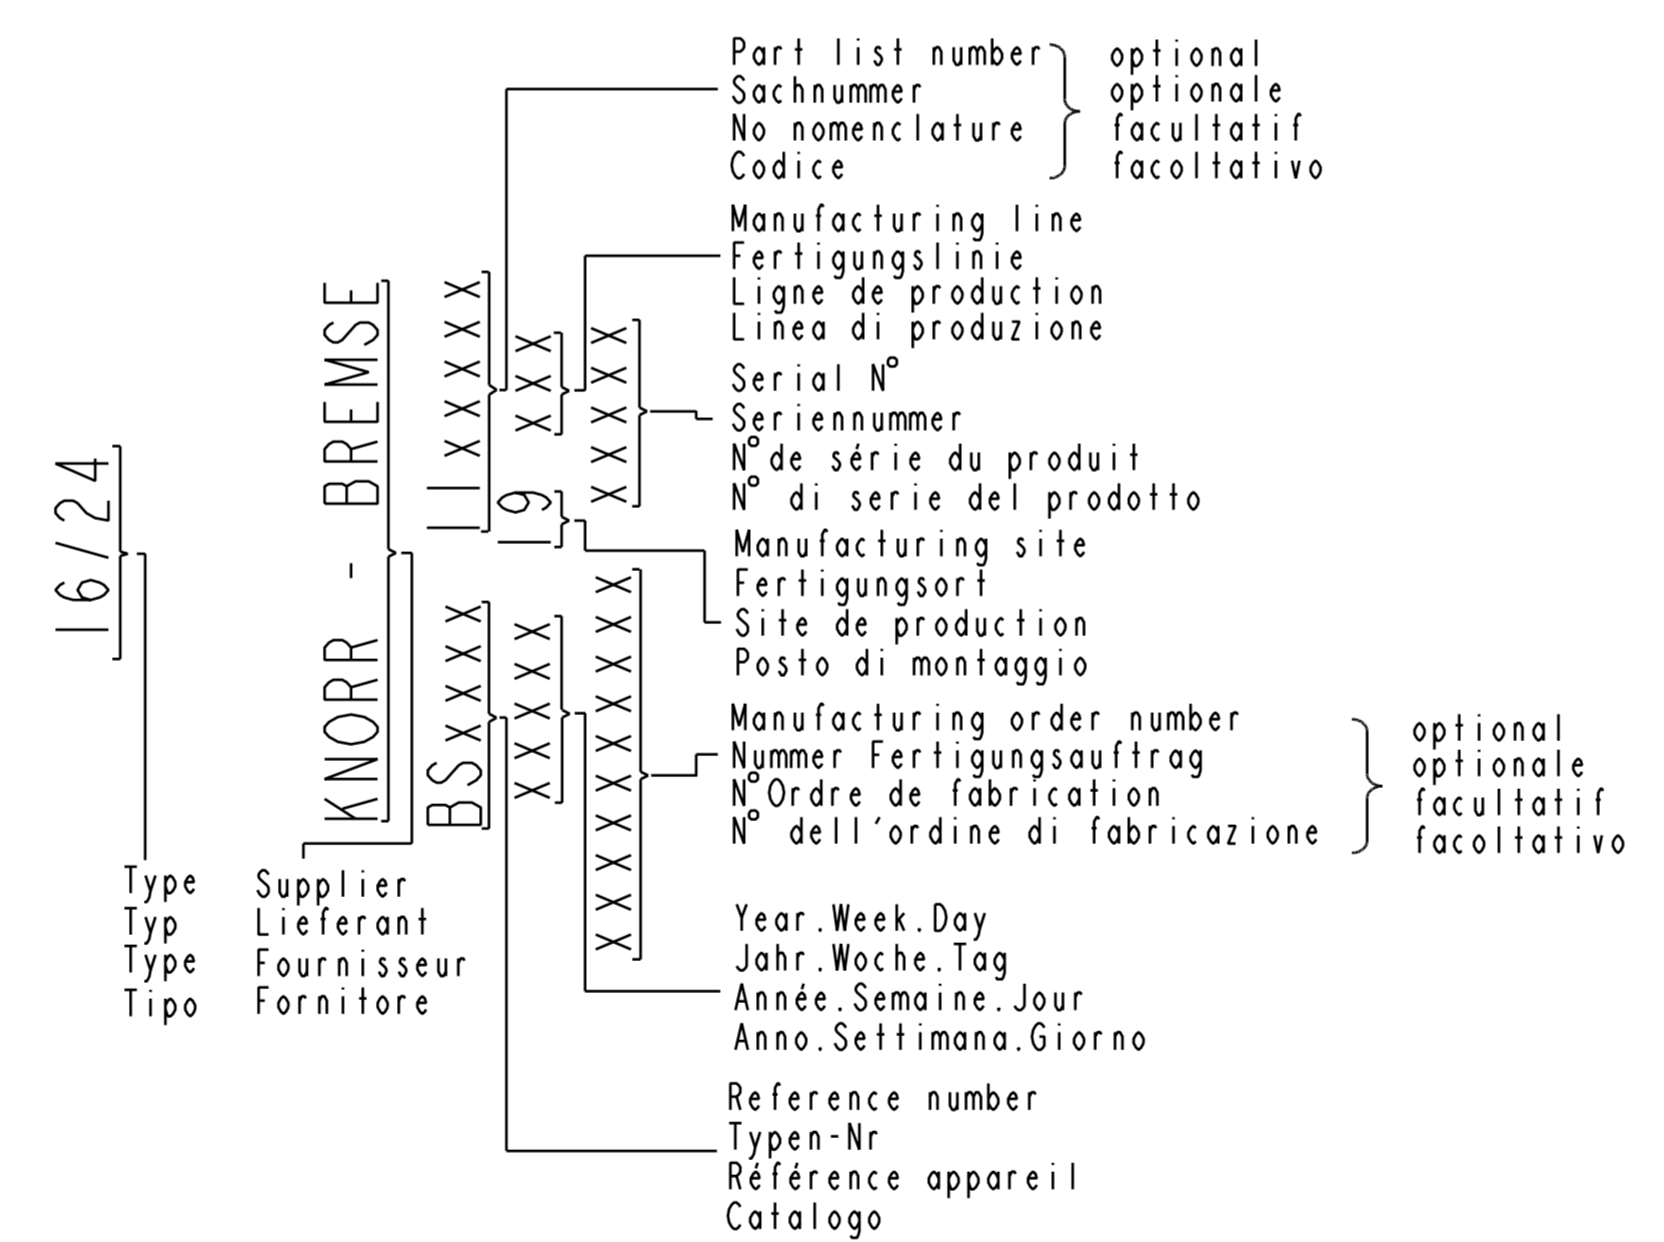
16/24

KNORR - BREMSE

II XXXXX

I9 XXX

XXXXX

BS XXXX

XXXXX

XXXXXXXXX

Part list number
Sachnummer
No nomenclature
Codice

optional
optionale
facultatif
facoltativo

Manufacturing line
Fertigungslinie
Ligne de production
Linea di produzione

Serial N°
Seriennummer
N° de série du produit
N° di serie del prodotto

Manufacturing site
Fertigungsort
Site de production
Posto di montaggio

Manufacturing order number
Nummer Fertigungsauftrag
N° Ordre de fabrication
N° dell'ordine di fabricazione

optional
optionale
facultatif
facoltativo

Type
Typ
Type
Tipo

Supplier
Lieferant
Fournisseur
Fornitore

Year.Week.Day
Jahr.Woche.Tag
Année.Semaine.Jour
Anno.Settimana.Giorno

Reference number
Typen-Nr
Référence appareil
Catalogo